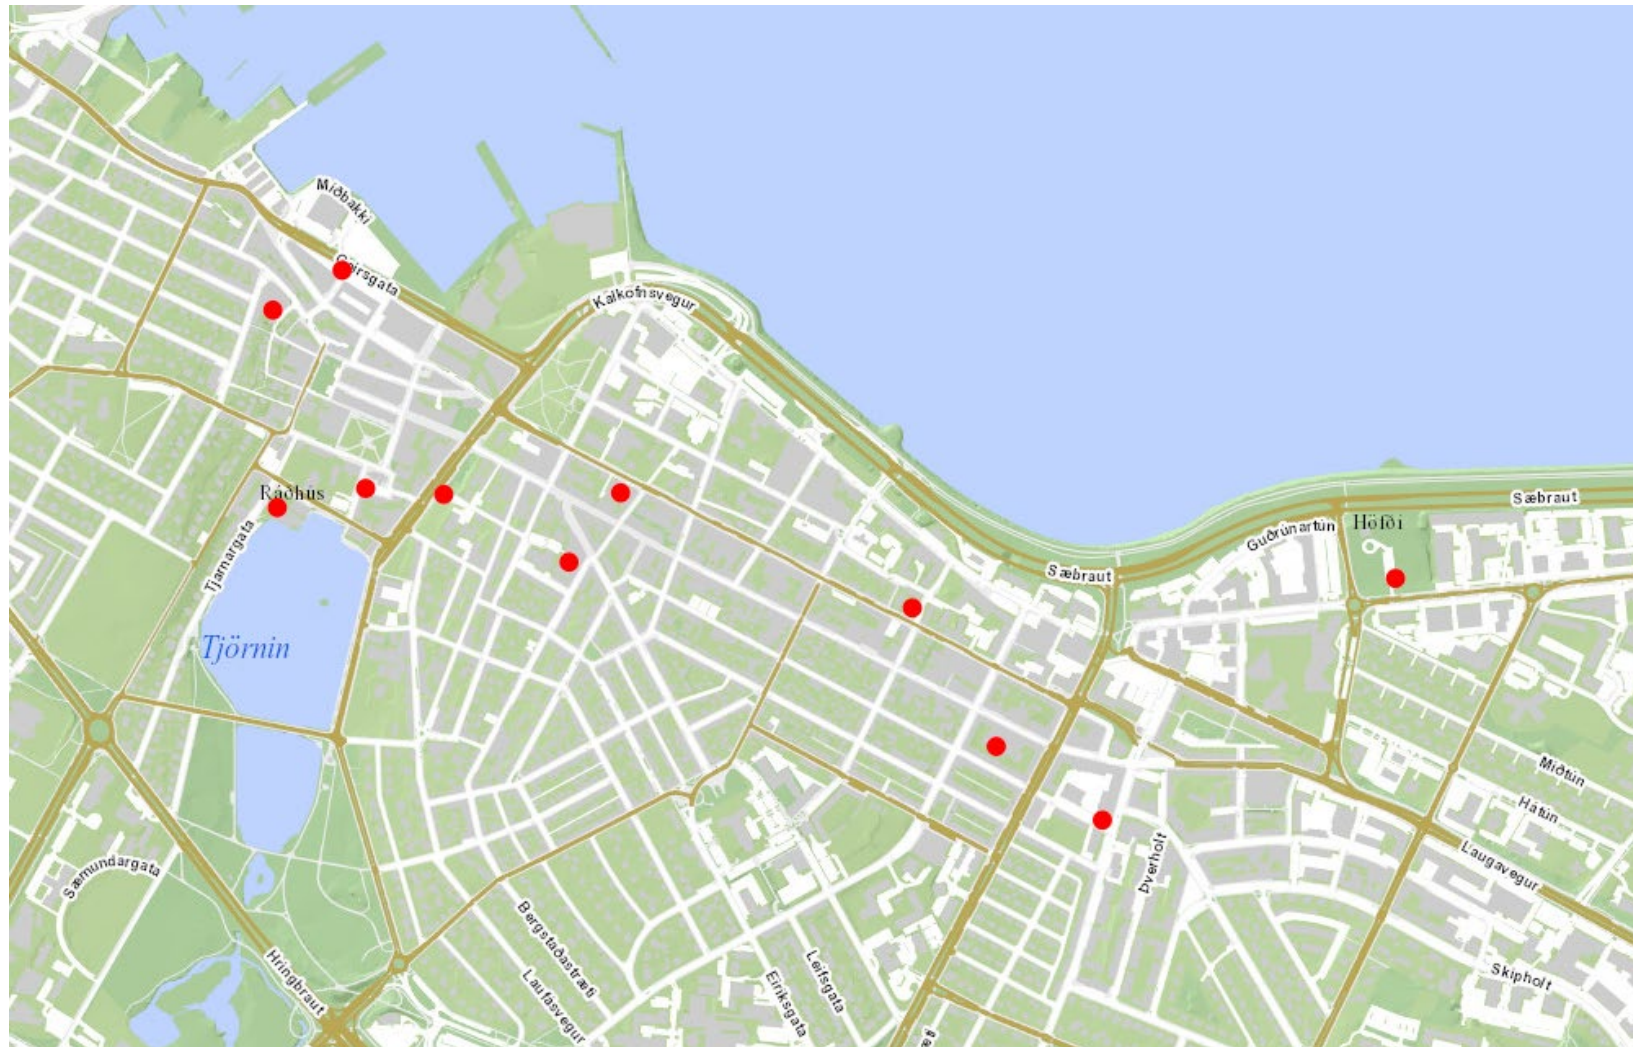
Miðbakki
Geirsgata
Kalkofnsvegur
Ráðhús
Tjarnargata
Tjörnin
Sæbraut
Guðrúnartún
Höfði
Sæbraut
Miðtún
Hátún
Laugavegur
Þverholt
Skipholt
Sæmundargata
Hringbraut
Bergstaðastræti
Laufásvegur
Eiríksgata
Leifsgata